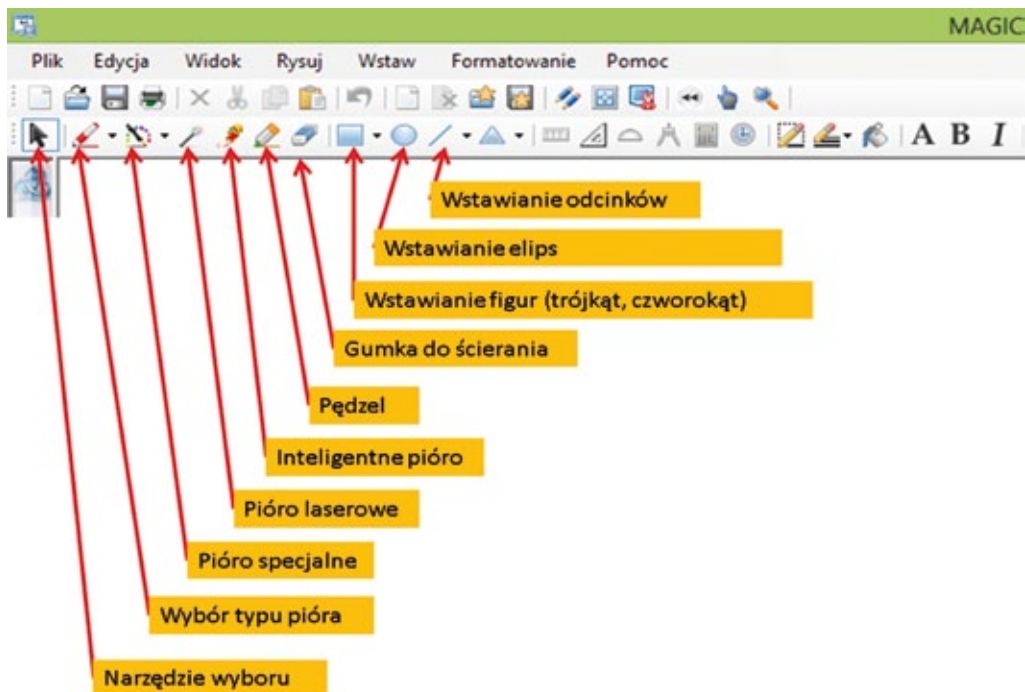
MAGIC

Plik Edycja Widok Rysuj Wstaw Formatowanie Pomoc

A B I

Wstawianie odcinków

Wstawianie elips

Wstawianie figur (trójkąt, czworokąt)

Gumka do ścierania

Pędzel

Inteligentne pióro

Pióro laserowe

Pióro specjalne

Wybór typu pióra

Narzędzie wyboru